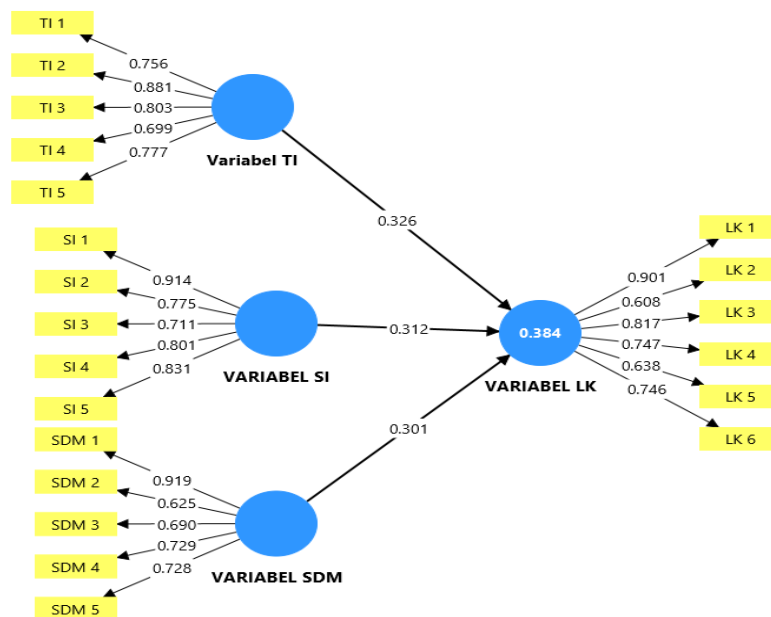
TI 1
TI 2
TI 3
TI 4
TI 5
0.756
0.881
0.803
0.699
0.777
Variabel TI

SI 1
SI 2
SI 3
SI 4
SI 5
0.914
0.775
0.711
0.801
0.831
VARIABEL SI

SDM 1
SDM 2
SDM 3
SDM 4
SDM 5
0.919
0.625
0.690
0.729
0.728
VARIABEL SDM

0.326
0.312
0.301

0.384
VARIABEL LK

0.901
0.608
0.817
0.747
0.638
0.746
LK 1
LK 2
LK 3
LK 4
LK 5
LK 6